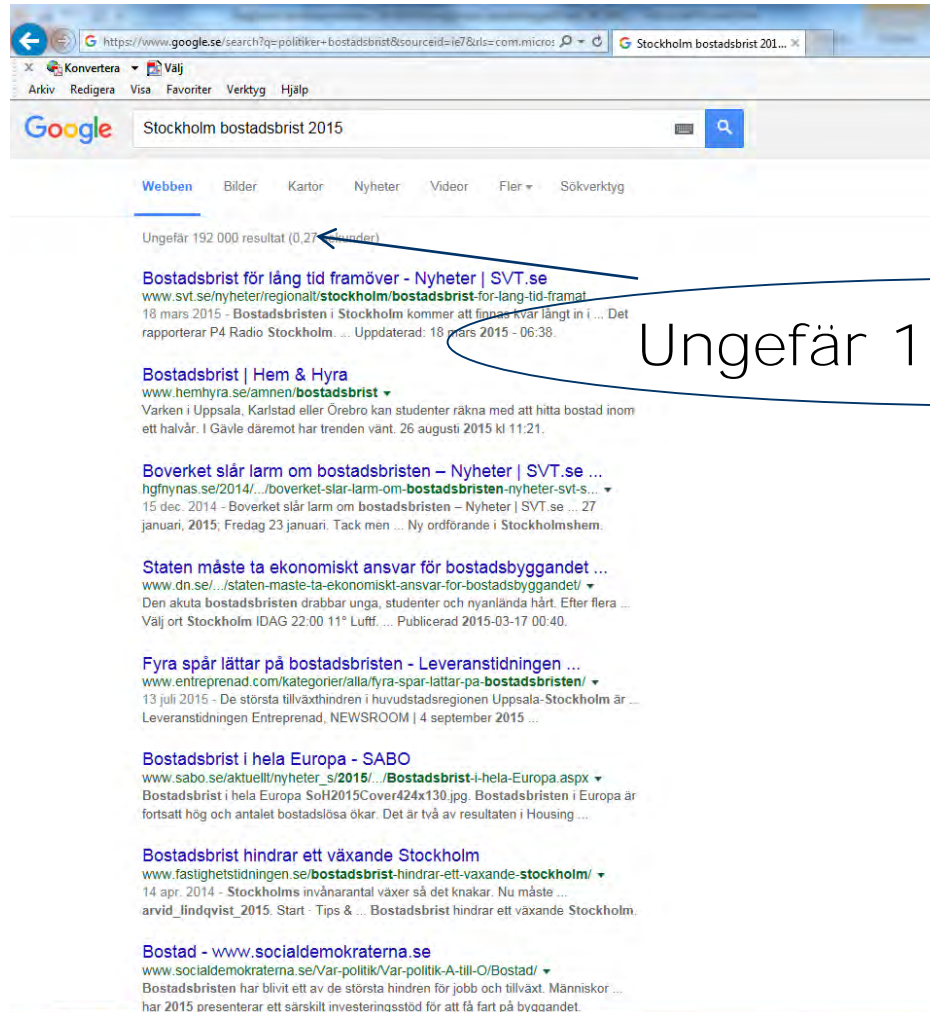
https://www.google.se/search?q=politiker+bostadsbrist&sourceid=ie7&rls=com.micros
Stockholm bostadsbrist 201...

Konvertera Välj

Arkiv Redigera Visa Favoriter Verktyg Hjälp

Google

Stockholm bostadsbrist 2015

Webben Bilder Kartor Nyheter Videor Fler Sökverktyg

Ungefär 192 000 resultat (0,27 sekunder)

Ungefär 1

Bostadsbrist för lång tid framöver - Nyheter | SVT.se
www.svt.se/nyheter/regionalt/stockholm/bostadsbrist-for-lang-tid-framat
18 mars 2015 - Bostadsbristen i Stockholm kommer att finnas kvar långt in i ... Det rapporterar P4 Radio Stockholm. ... Uppdaterad: 18 mars 2015 - 06:38.

Bostadsbrist | Hem & Hyra
www.hemhyra.se/amnen/bostadsbrist
Varken i Uppsala, Karlstad eller Örebro kan studenter räkna med att hitta bostad inom ett halvår. I Gävle däremot har trenden vänt. 26 augusti 2015 kl 11:21.

Boverket slår larm om bostadsbristen – Nyheter | SVT.se ...
hgfnynas.se/2014/.../boverket-slar-larm-om-bostadsbristen-nyheter-svt-s...
15 dec. 2014 - Boverket slår larm om bostadsbristen – Nyheter | SVT.se ... 27 januari, 2015; Fredag 23 januari. Tack men ... Ny ordförande i Stockholmshem.

Staten måste ta ekonomiskt ansvar för bostadsbyggandet ...
www.dn.se/.../staten-maste-ta-ekonomiskt-ansvar-for-bostadsbyggandet/
Den akuta bostadsbristen drabbar unga, studenter och nyanlända hårt. Efter flera ... Välj ort Stockholm IDAG 22:00 11° Luftf. ... Publicerad 2015-03-17 00:40.

Fyra spår lättar på bostadsbristen - Leveranstidningen ...
www.entreprenad.com/kategorier/alla/fyra-spar-lattar-pa-bostadsbristen/
13 juli 2015 - De största tillväxthindren i huvudstadsregionen Uppsala-Stockholm är ... Leveranstidningen Entreprenad, NEWSROOM | 4 september 2015 ...

Bostadsbrist i hela Europa - SABO
www.sabo.se/aktuellt/nyheter_s/2015/.../Bostadsbrist-i-hela-Europa.aspx
Bostadsbrist i hela Europa SoH2015Cover424x130.jpg. Bostadsbristen i Europa är fortsatt hög och antalet bostadslösa ökar. Det är två av resultaten i Housing ...

Bostadsbrist hindrar ett växande Stockholm
www.fastighetstidningen.se/bostadsbrist-hindrar-ett-vaxande-stockholm/
14 apr. 2014 - Stockholms invånarantal växer så det knakar. Nu måste ... arvid_lindqvist_2015. Start · Tips & ... Bostadsbrist hindrar ett växande Stockholm.

Bostad - www.socialdemokraterna.se
www.socialdemokraterna.se/Var-politik/Var-politik-A-till-O/Bostad/
Bostadsbristen har blivit ett av de största hindren för jobb och tillväxt. Människor ... har 2015 presenterar ett särskilt investeringsstöd för att få fart på byggandet.